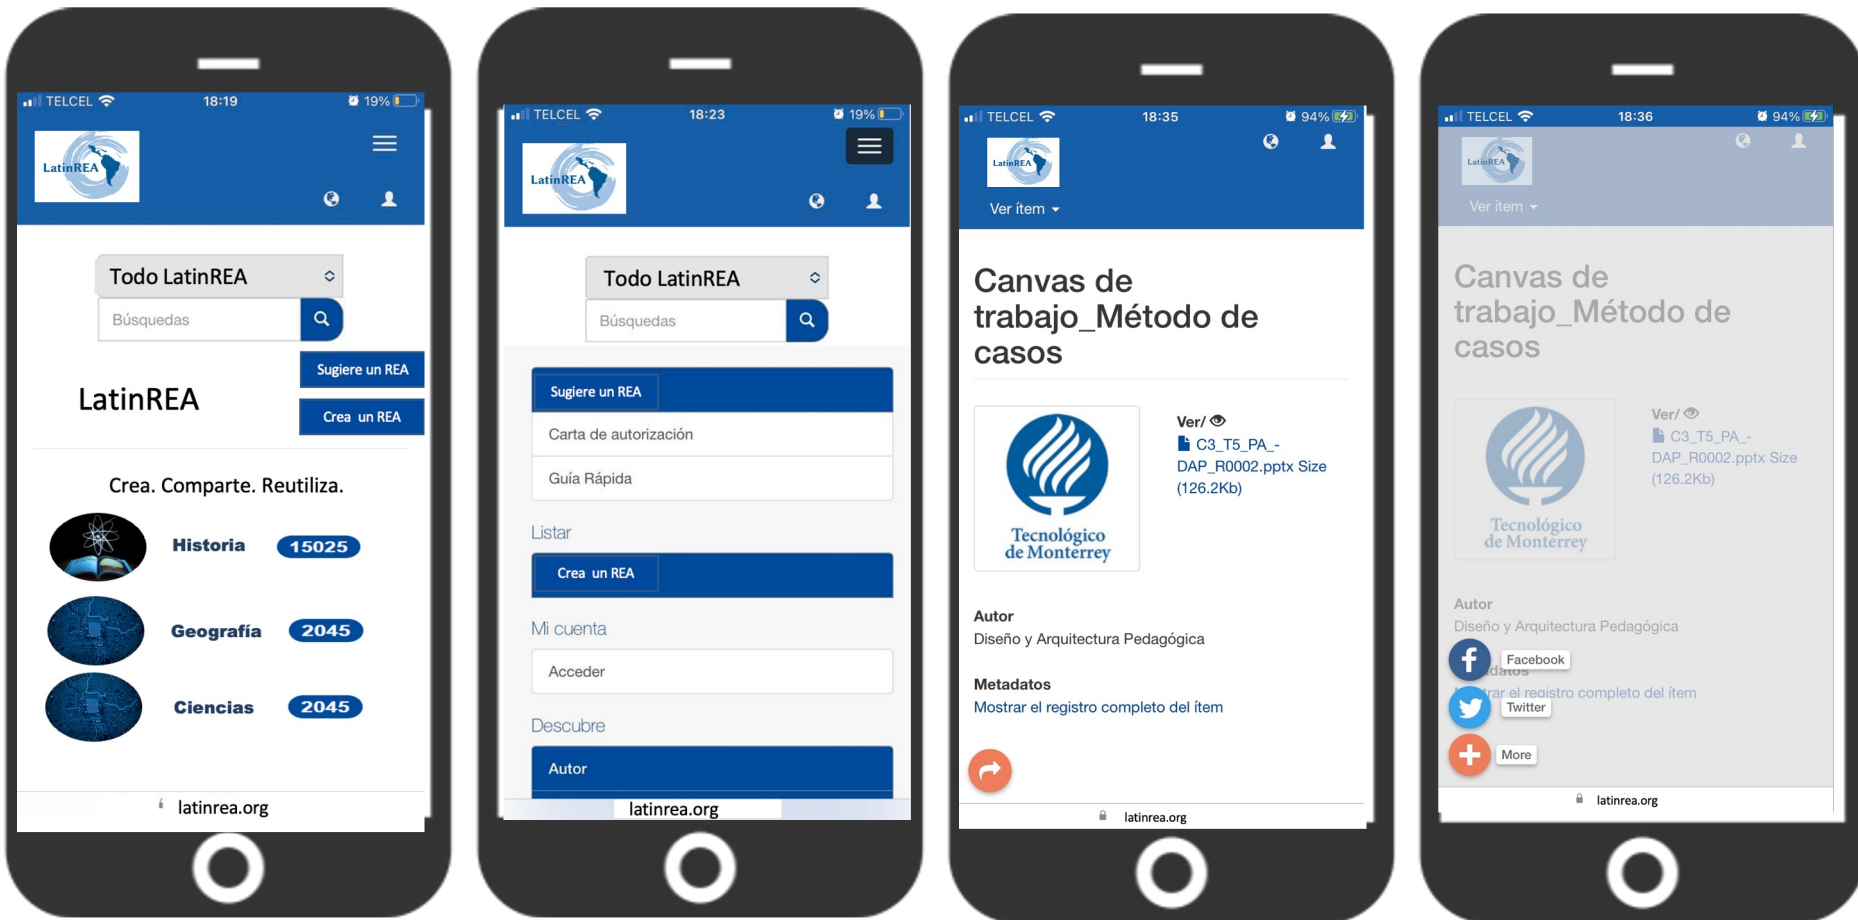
TELCEL 18:19 19%

LatinREA

Todo LatinREA

Búsquedas

Sugiere un REA

LatinREA

Crea un REA

Crea. Comparte. Reutiliza.

Historia 15025

Geografía 2045

Ciencias 2045

latinrea.org

TELCEL 18:23 19%

LatinREA

Todo LatinREA

Búsquedas

Sugiere un REA

Carta de autorización

Guía Rápida

Listar

Crea un REA

Mi cuenta

Acceder

Descubre

Autor

latinrea.org

TELCEL 18:35 94%

LatinREA

Ver ítem

Canvas de trabajo_Método de casos

Tecnológico de Monterrey

Ver/

C3_T5_PA_-DAP_R0002.pptx Size (126.2Kb)

Autor

Diseño y Arquitectura Pedagógica

Metadatos

Mostrar el registro completo del ítem

latinrea.org

TELCEL 18:36 94%

LatinREA

Ver ítem

Canvas de trabajo_Método de casos

Tecnológico de Monterrey

Ver/

C3_T5_PA_-DAP_R0002.pptx Size (126.2Kb)

Autor

Diseño y Arquitectura Pedagógica

Facebook

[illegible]datos

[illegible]trar el registro completo del ítem

Twitter

More

latinrea.org